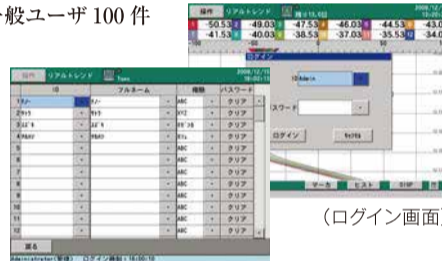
一般ユーザ 100 件

操作 リアルトレンド [表1(1/2)]
-50.53 -49.03 -47.53 -46.03 -44.53 -43.0
-41.53 -40.03 -38.53 -37.03 -35.53 -34.0

ログイン
ID Admin
パスワード
ログイン キャンセル

マーカ ヒスト DISP

(ログイン画面)

操作 リアルトレンド
2008/12/10

| | ID | フルネーム | 権限 | パスワード |
|---|---|---|---|---|
| 1 | | | ABC | クリア |
| 2 | | | XYZ | クリア |
| 3 | | | | クリア |
| 4 | | | | クリア |
| 5 | | | ABC | クリア |
| 6 | | | ABC | クリア |
| 7 | | | ABC | クリア |
| 8 | | | ABC | クリア |
| 9 | | | ABC | クリア |
| 10 | | | ABC | クリア |
| 11 | | | ABC | クリア |
| 12 | | | ABC | クリア |

戻る
Administrator(管理) ログイン時刻:18:00:10